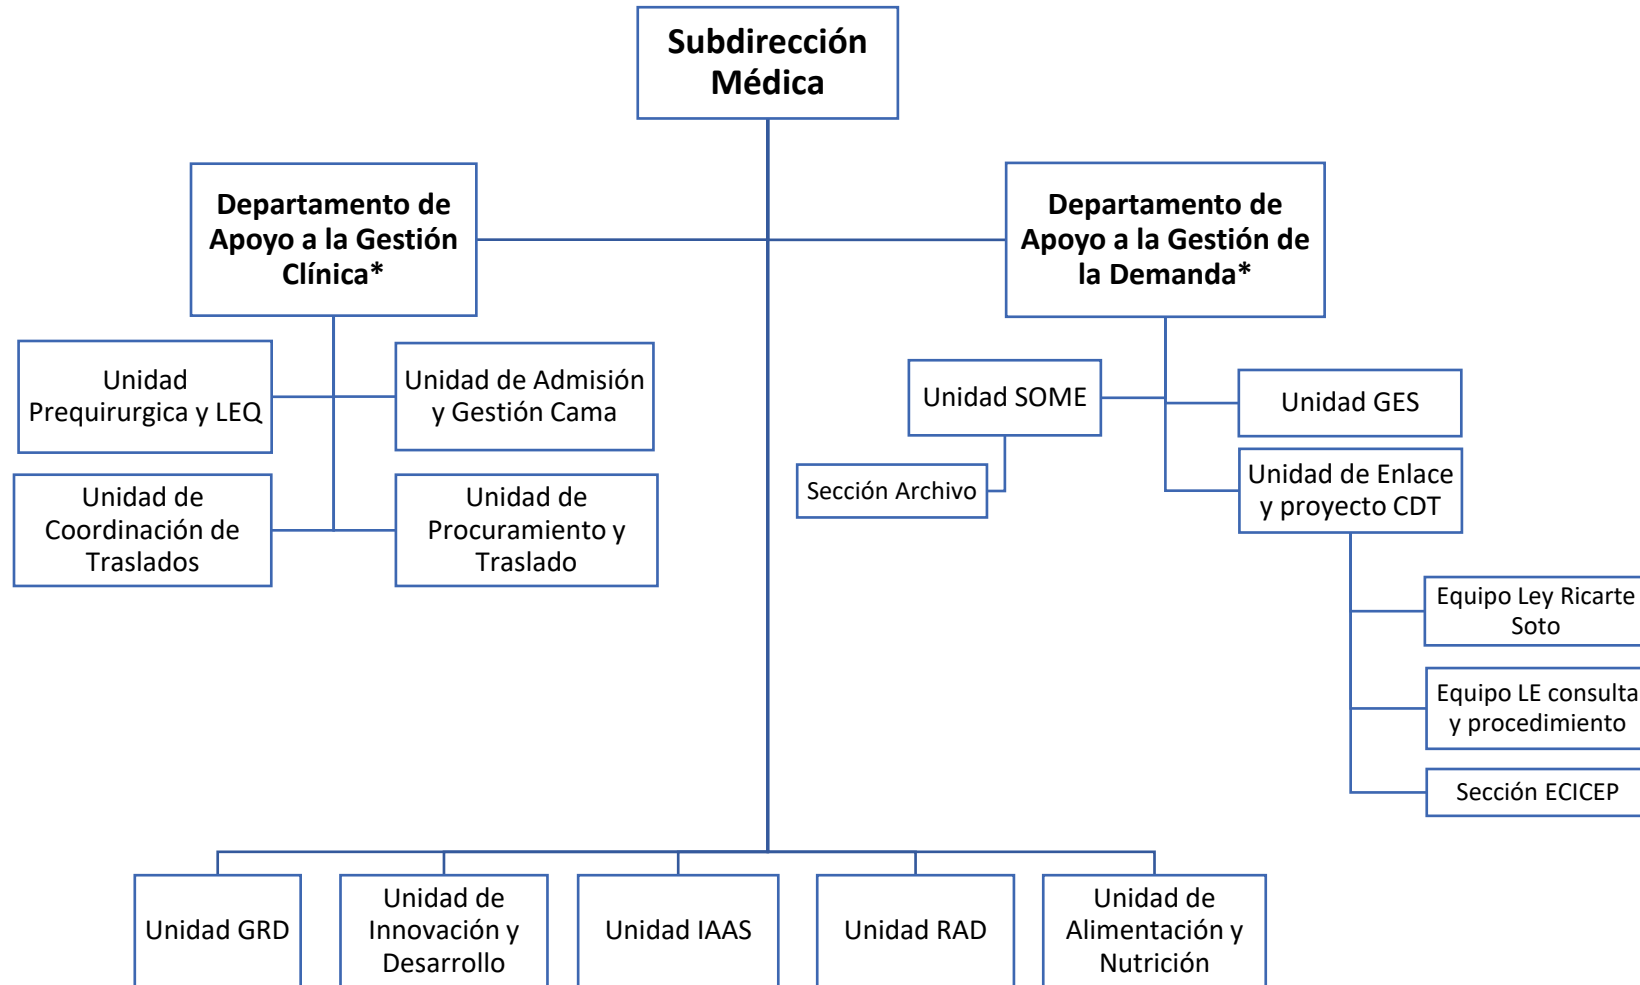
Subdirección Médica

Departamento de Apoyo a la Gestión Clínica*

Departamento de Apoyo a la Gestión de la Demanda*

Unidad Prequirurgica y LEQ

Unidad de Admisión y Gestión Cama

Unidad de Coordinación de Traslados

Unidad de Procuramiento y Traslado

Unidad SOME

Sección Archivo

Unidad GES

Unidad de Enlace y proyecto CDT

Equipo Ley Ricarte Soto

Equipo LE consulta y procedimiento

Sección ECICEP

Unidad GRD

Unidad de Innovación y Desarrollo

Unidad IAAS

Unidad RAD

Unidad de Alimentación y Nutrición